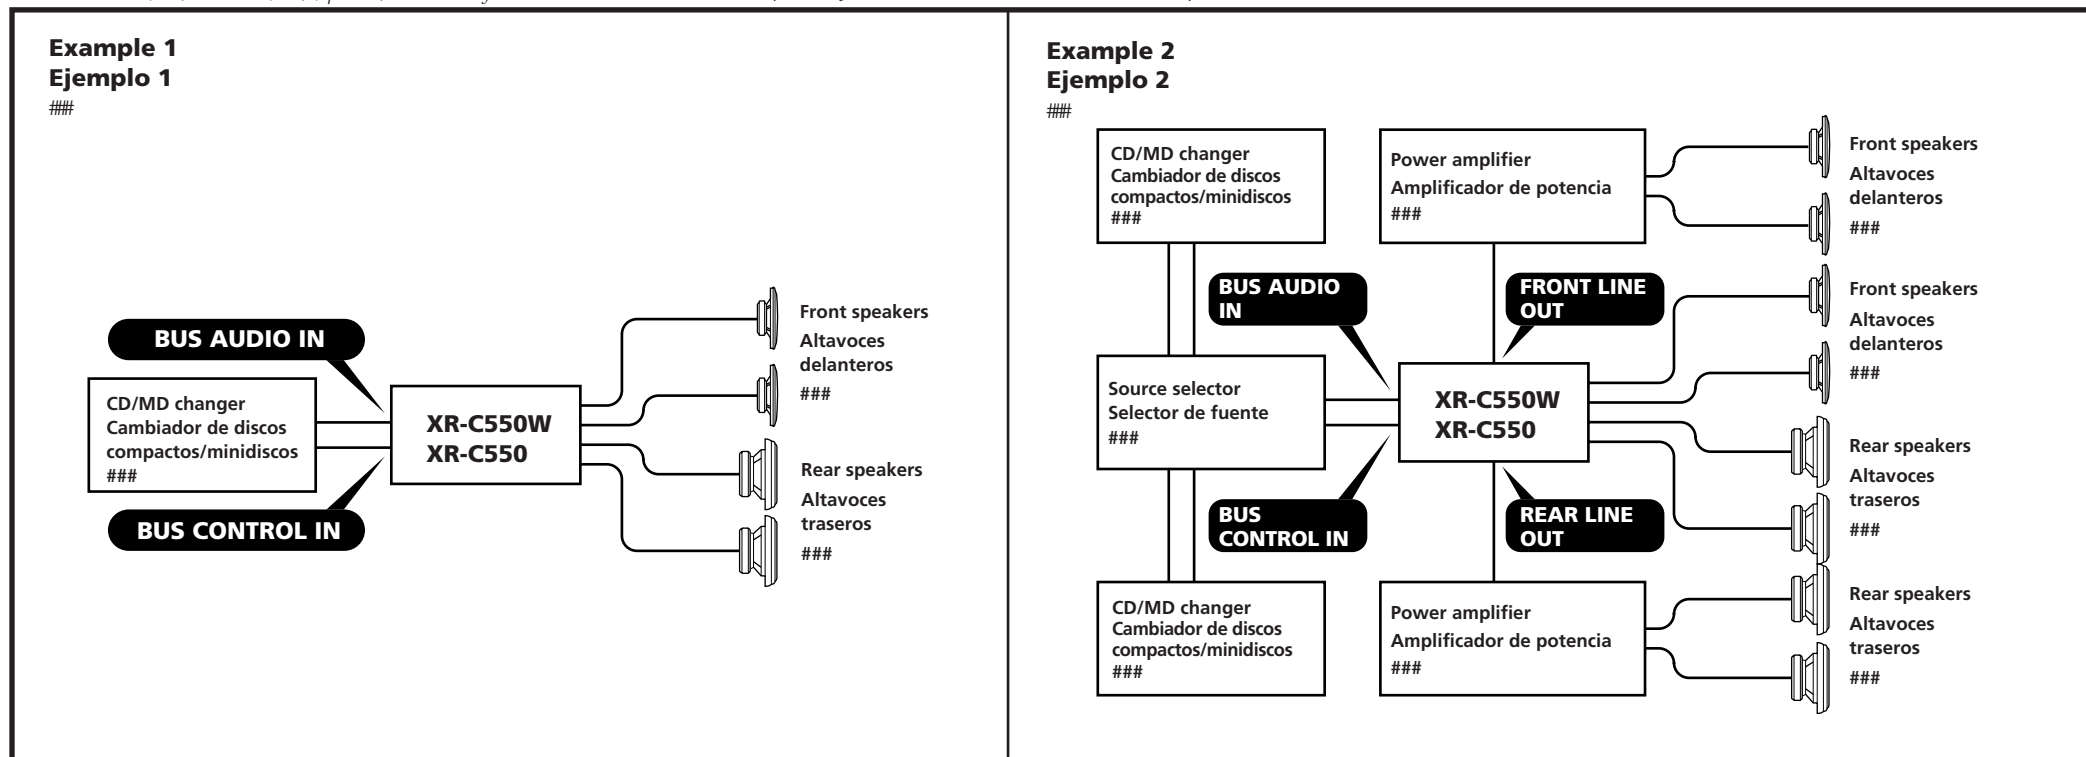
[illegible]

Example 1
Ejemplo 1
###

BUS AUDIO IN

CD/MD changer
Cambiador de discos compactos/minidiscos
###

BUS CONTROL IN

XR-C550W
XR-C550

Front speakers
Altavoces delanteros
###

Rear speakers
Altavoces traseros
###

Example 2
Ejemplo 2
###

CD/MD changer
Cambiador de discos compactos/minidiscos
###

Power amplifier
Amplificador de potencia
###

Front speakers
Altavoces delanteros
###

BUS AUDIO IN

FRONT LINE OUT

Front speakers
Altavoces delanteros
###

Source selector
Selector de fuente
###

XR-C550W
XR-C550

Rear speakers
Altavoces traseros
###

BUS CONTROL IN

REAR LINE OUT

CD/MD changer
Cambiador de discos compactos/minidiscos
###

Power amplifier
Amplificador de potencia
###

Rear speakers
Altavoces traseros
###